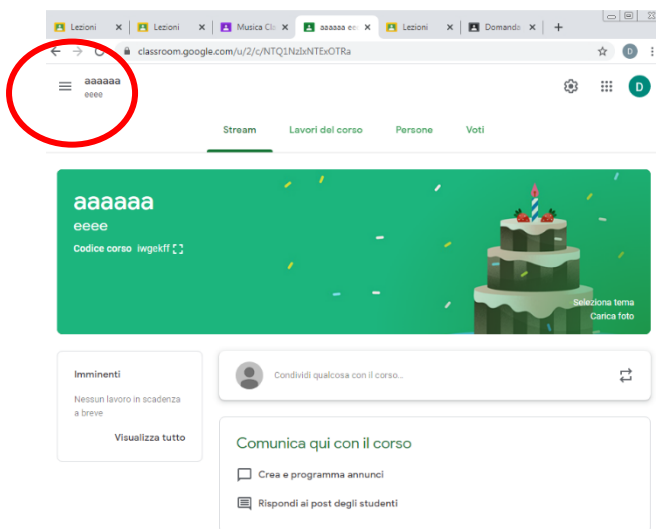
Lezioni × | Lezioni × | Musica Cl × | aaaaaa ee × | Lezioni × | Domando × | +

classroom.google.com/u/2/c/NTQ1NzIxNTExOTRa

D

aaaaaa
eeee

D

Stream | Lavori del corso | Persone | Voti

aaaaaa
eeee
Codice corso iwgekff

Seleziona tema
Carica foto

Imminenti
Nessun lavoro in scadenza a breve
Visualizza tutto

Condividi qualcosa con il corso...

Comunica qui con il corso
Crea e programma annunci
Rispondi ai post degli studenti